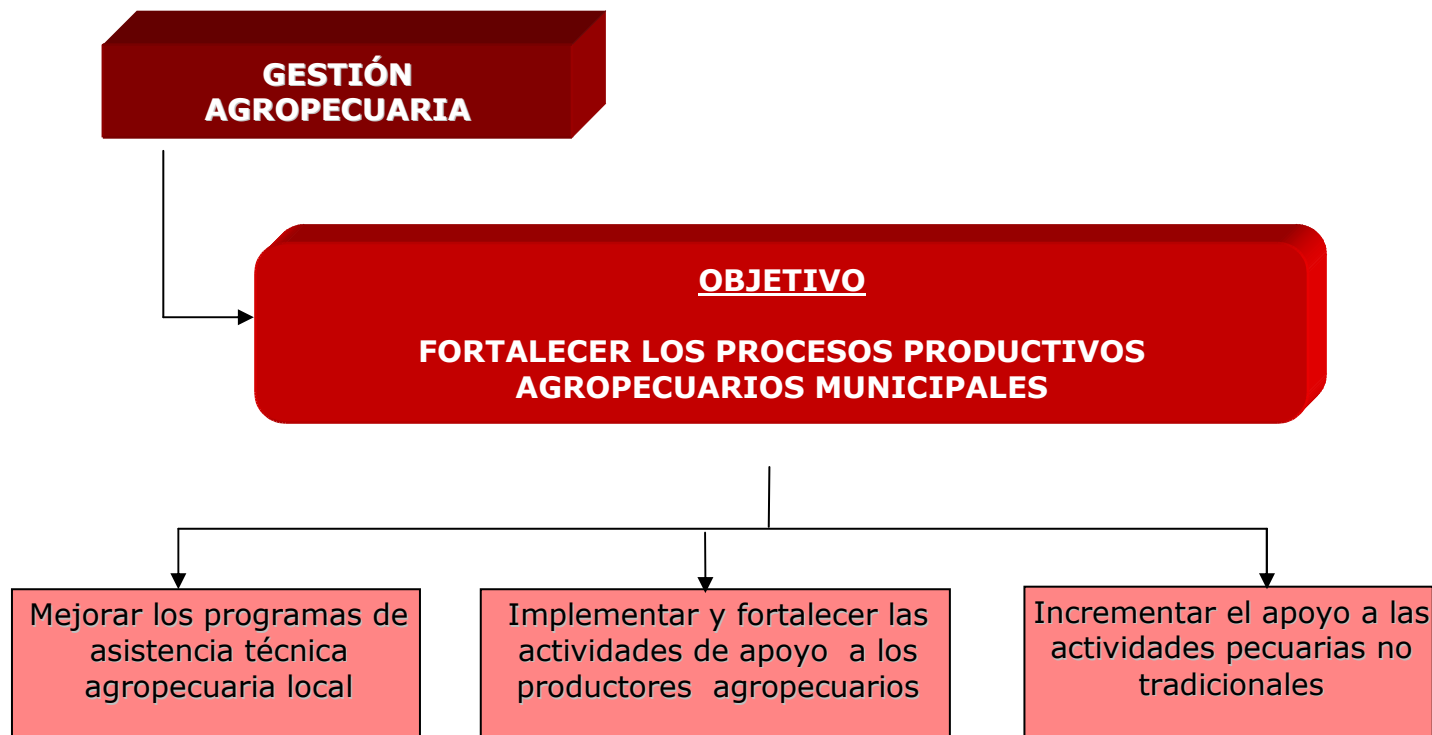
GESTIÓN AGROPECUARIA

OBJETIVO

FORTALECER LOS PROCESOS PRODUCTIVOS AGROPECUARIOS MUNICIPALES

Mejorar los programas de asistencia técnica agropecuaria local

Implementar y fortalecer las actividades de apoyo a los productores agropecuarios

Incrementar el apoyo a las actividades pecuarias no tradicionales